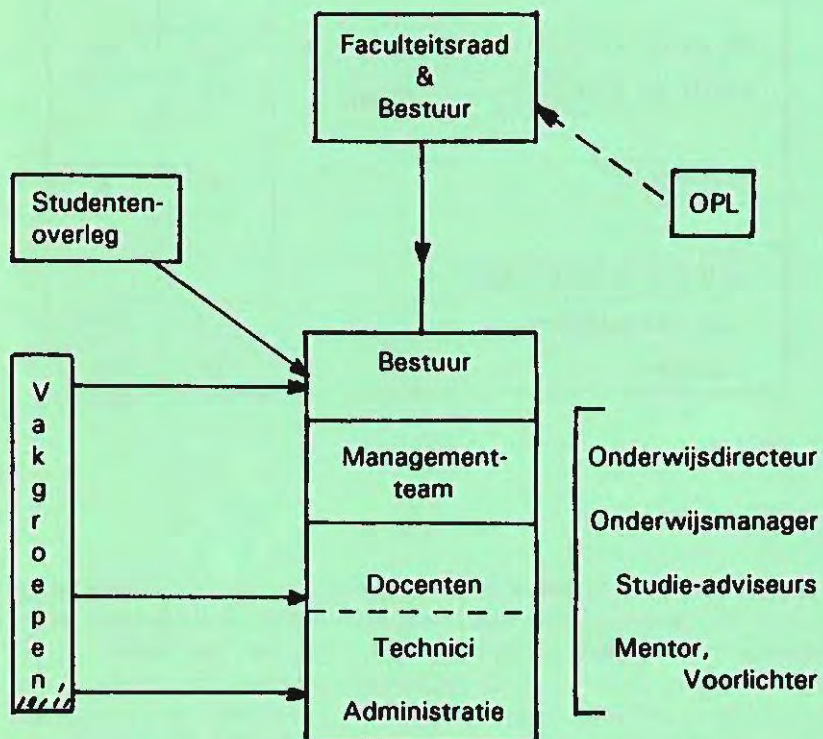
Faculteitsraad
&
Bestuur

Studentenoverleg

OPL

V
a
k
g
r
o
e
p
e
n

Bestuur

Managementteam

Docenten

Technici

Administratie

Onderwijsdirecteur

Onderwijsmanager

Studie-adviseurs

Mentor, Voorlichter